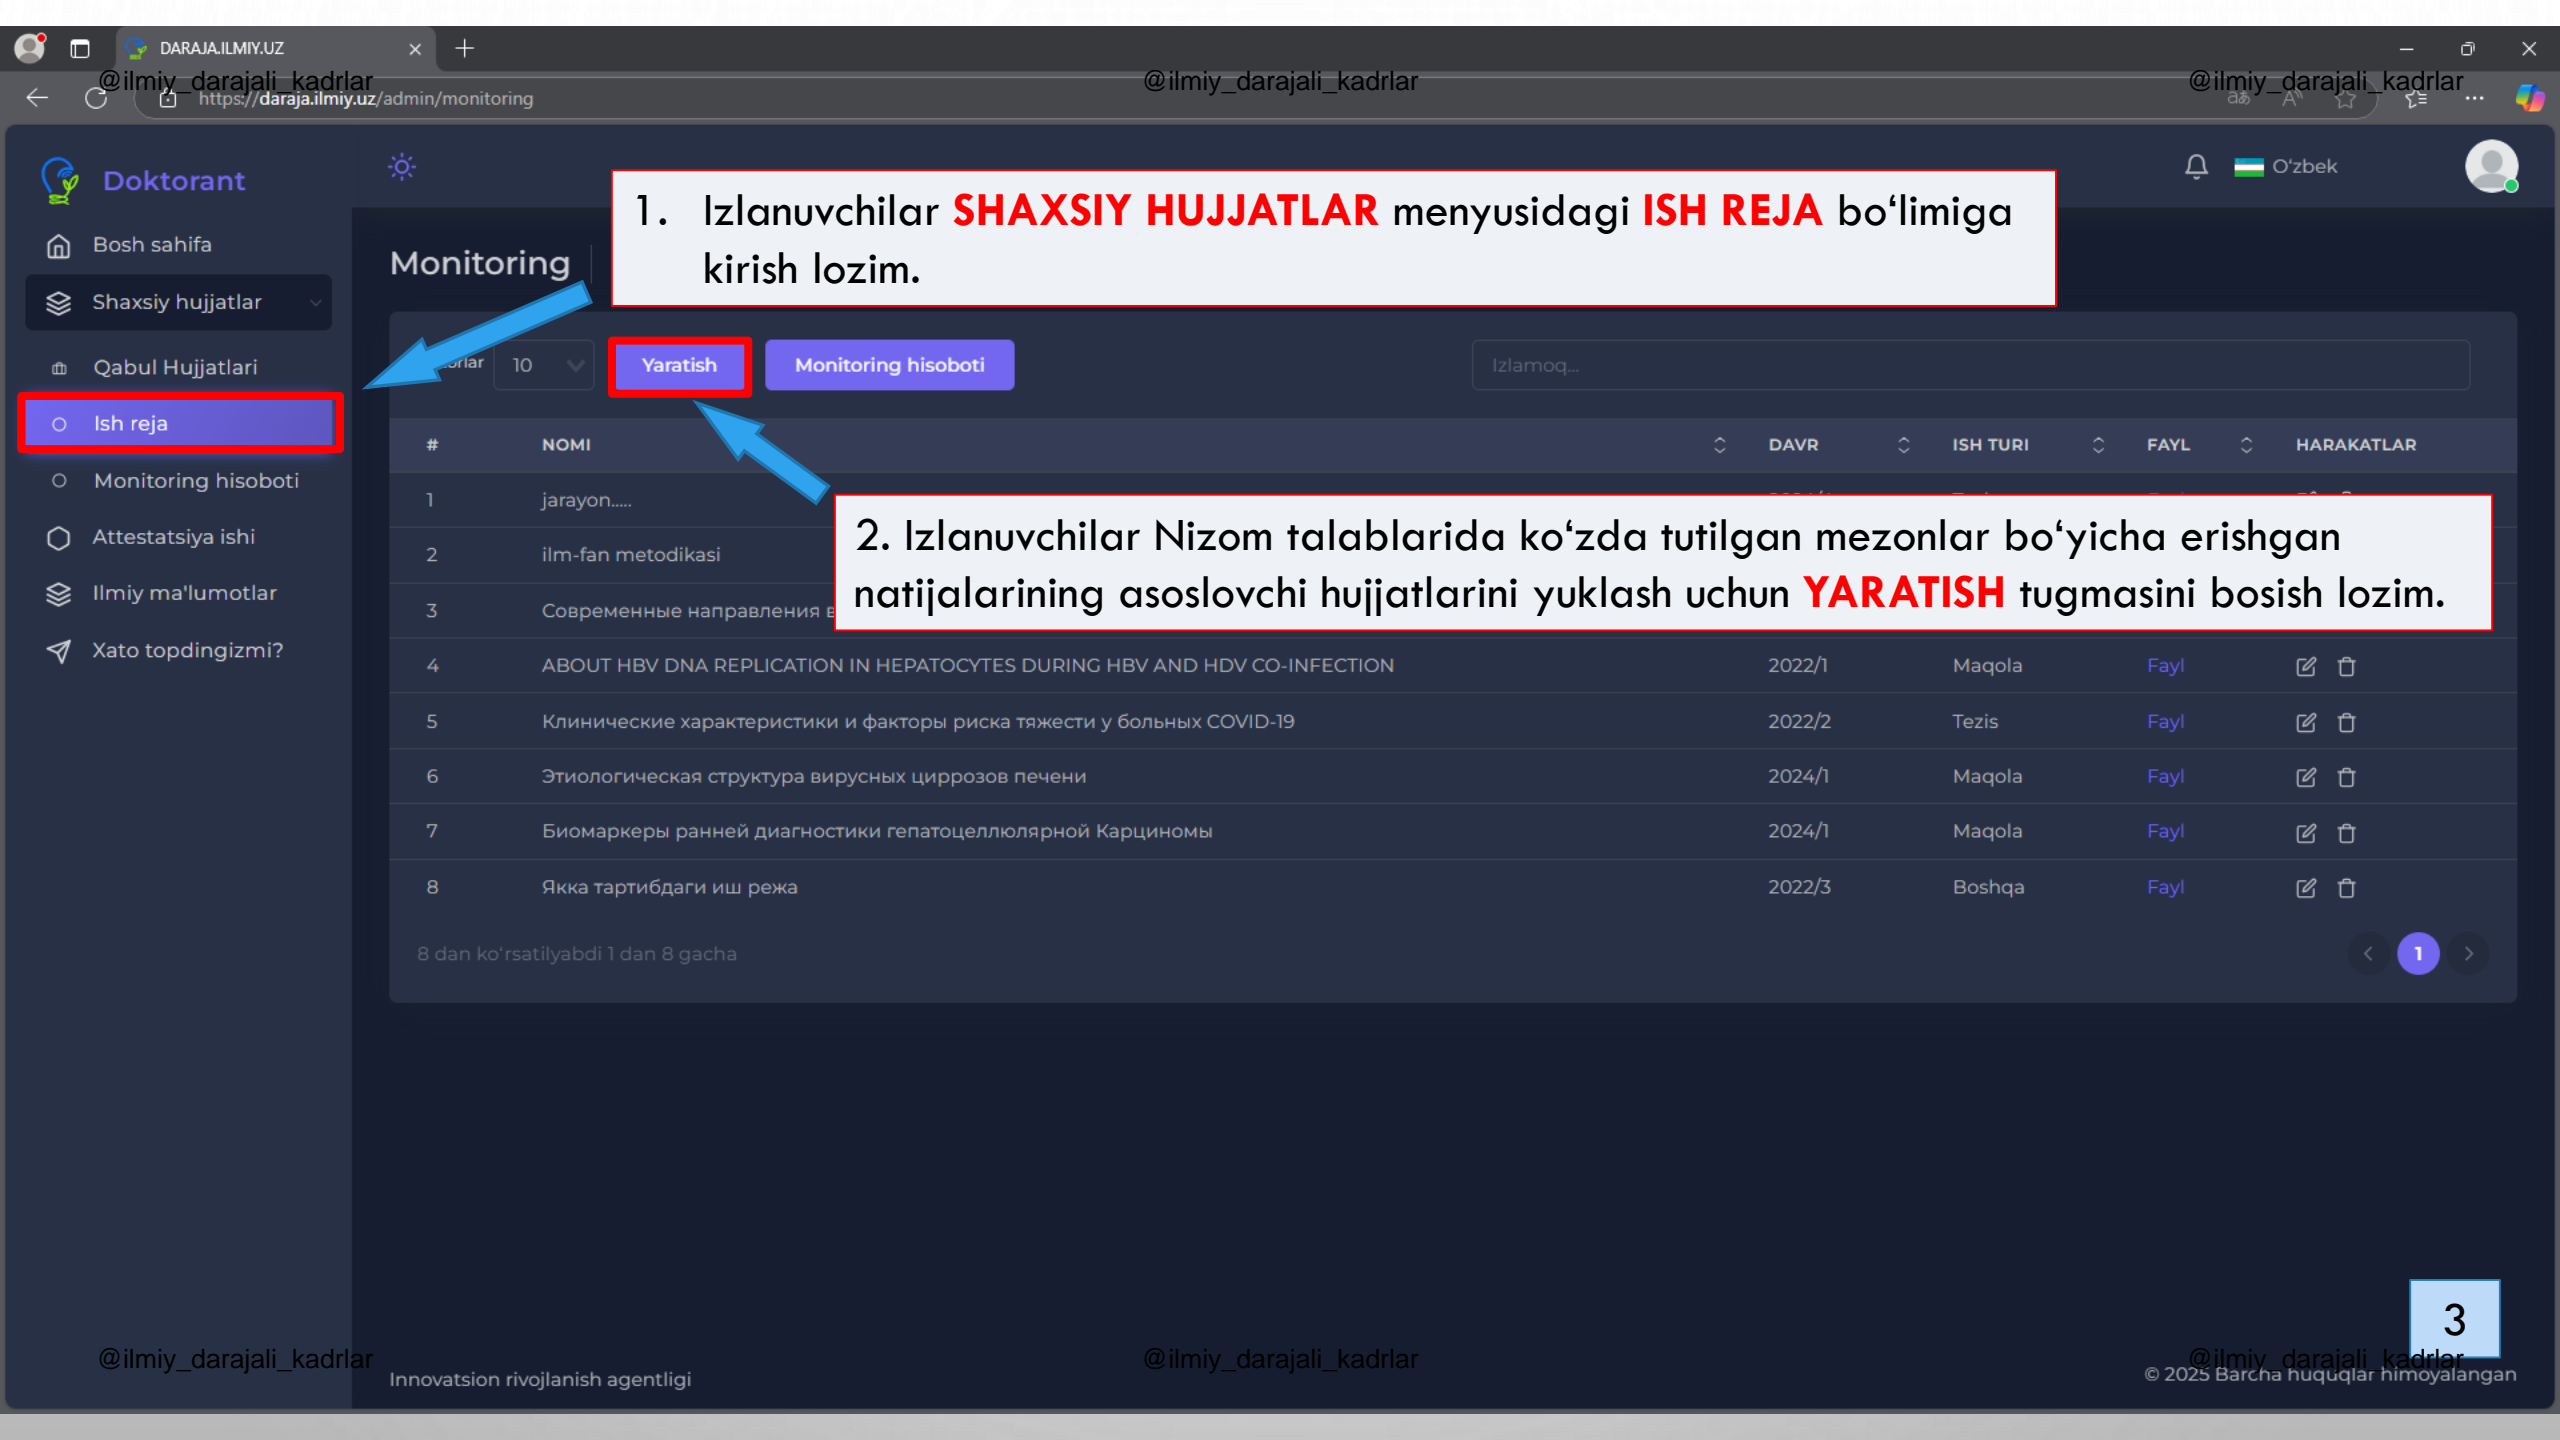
DARAJA.ILMIY.UZ

@ilmiy_darajali_kadrlar @ilmiy_darajali_kadrlar @ilmiy_darajali_kadrlar

https://daraja.ilmiy.uz/admin/monitoring

Doktorant

O'zbek

Bosh sahifa

Shaxsiy hujjatlar

Qabul Hujjatlari

Ish reja

Monitoring hisoboti

Attestatsiya ishi

Ilmiy ma'lumotlar

Xato topdingizmi?

Monitoring

1. Izlanuvchilar SHAXSIY HUJJATLAR menyusidagi ISH REJA bo‘limiga kirish lozim.

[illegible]rlar 10

Yaratish

Monitoring hisoboti

Izlamoq...

| # | NOMI | DAVR | ISH TURI | FAYL | HARAKATLAR |
|---|---|---|---|---|---|
| 1 | jarayon..... | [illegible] | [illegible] | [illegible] | |
| 2 | ilm-fan metodikasi | | | | |
| 3 | Современные направления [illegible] | | | | |
| 4 | ABOUT HBV DNA REPLICATION IN HEPATOCYTES DURING HBV AND HDV CO-INFECTION | 2022/1 | Maqola | Fayl | |
| 5 | Клинические характеристики и факторы риска тяжести у больных COVID-19 | 2022/2 | Tezis | Fayl | |
| 6 | Этиологическая структура вирусных циррозов печени | 2024/1 | Maqola | Fayl | |
| 7 | Биомаркеры ранней диагностики гепатоцеллюлярной Карциномы | 2024/1 | Maqola | Fayl | |
| 8 | Якка тартибдаги иш режа | 2022/3 | Boshqa | Fayl | |

2. Izlanuvchilar Nizom talablarida ko‘zda tutilgan mezonlar bo‘yicha erishgan natijalarining asoslovchi hujjatlarini yuklash uchun YARATISH tugmasini bosish lozim.

8 dan ko'rsatilyabdi 1 dan 8 gacha

1

3

@ilmiy_darajali_kadrlar @ilmiy_darajali_kadrlar @ilmiy_darajali_kadrlar

Innovatsion rivojlanish agentligi

© 2025 Barcha huquqlar himoyalangan